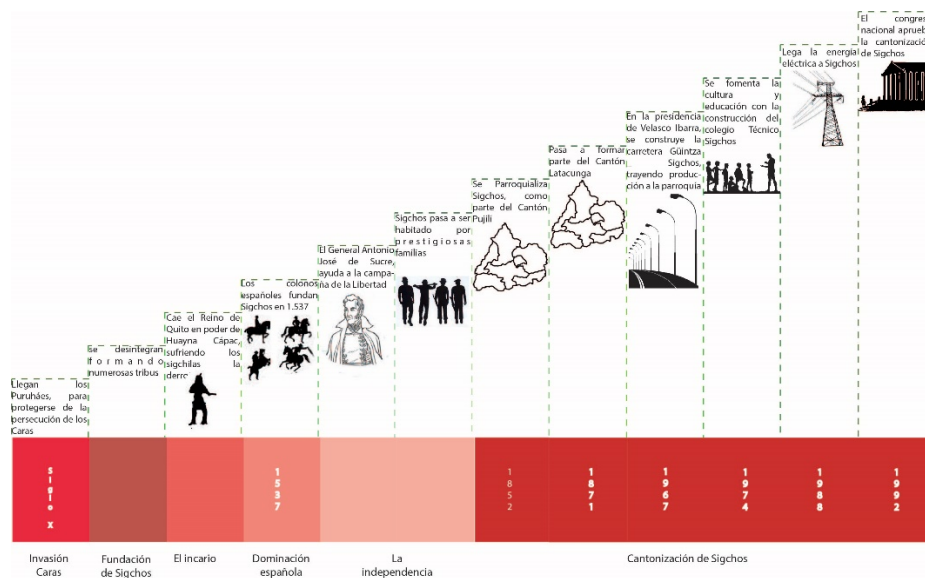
Llegan los Puruháes, para protegerse de la persecución de los Caras

Se desintegran formando numerosas tribus

Cae el Reino de Quito en poder de Huayna Cápac sufriendo los sigchilas la derro

Los colonos españoles fundan Sigchos en 1.537

El General Antonio José de Sucre, ayuda a la campaña de la Libertad

Sigchos pasa a ser habitado por prestigiosas familias

Se Parroquializa Sigchos, como parte del Cantón Pujilí

Pasa a Tornar parte del Cantón Latacunga

En la presidencia de Velasco Ibarra, se construye la carretera Güintza Sigchos, trayendo producción a la parroquia

Se fomenta la cultura y educación con la construcción del colegio Técnico Sigchos

Llega la energía eléctrica a Sigchos

El congres nacional aprueb la cantonización de Sigchos

siglo X | | | 1537 | | | 1852 | 1871 | 1967 | 1974 | 1988 | 1992

Invasión Caras

Fundación de Sigchos

El incario

Dominación española

La independencia

Cantonización de Sigchos